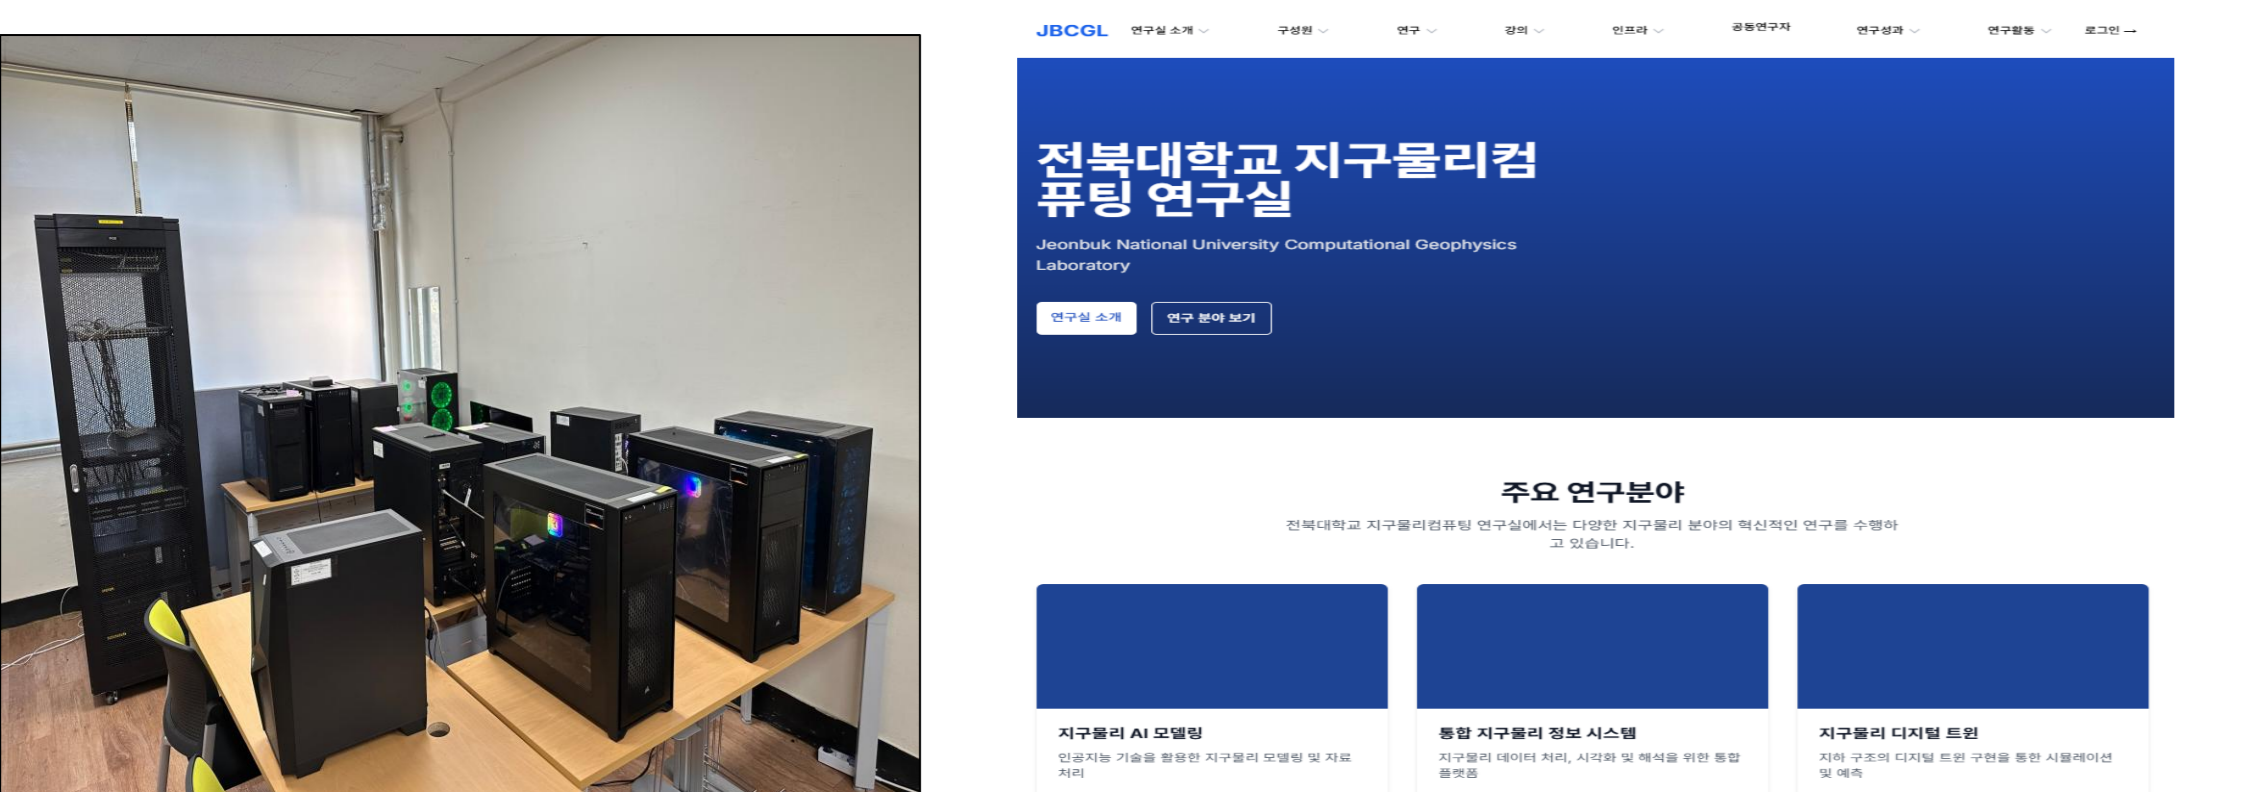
JBCGL 연구실 소개 구성원 연구 강의 인프라 공동연구자 연구성과 연구활동 로그인 →

전북대학교 지구물리컴퓨팅 연구실

Jeonbuk National University Computational Geophysics Laboratory

연구실 소개 연구 분야 보기

주요 연구분야

전북대학교 지구물리컴퓨팅 연구실에서는 다양한 지구물리 분야의 혁신적인 연구를 수행하고 있습니다.

지구물리 AI 모델링
인공지능 기술을 활용한 지구물리 모델링 및 자료 처리

통합 지구물리 정보 시스템
지구물리 데이터 처리, 시각화 및 해석을 위한 통합 플랫폼

지구물리 디지털 트윈
지하 구조의 디지털 트윈 구현을 통한 시뮬레이션 및 예측